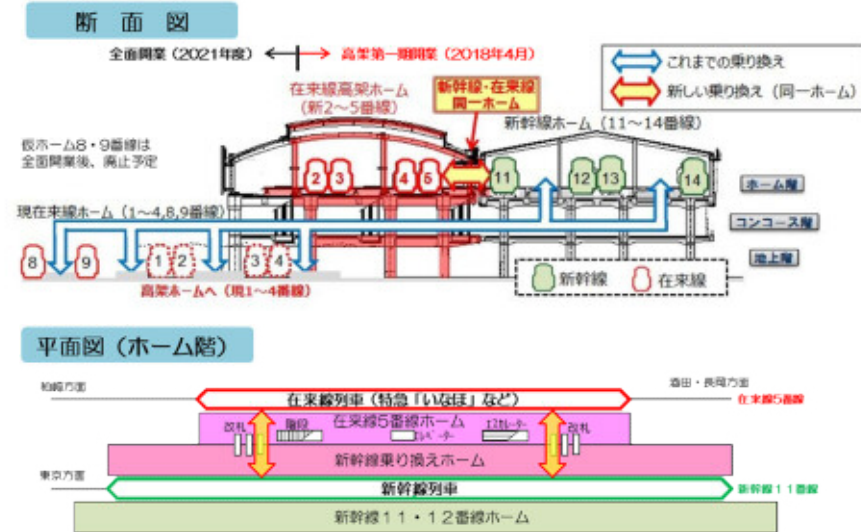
断面図

全面開業（2021年度）　高架第一期開業（2018年4月）

これまでの乗り換え
新しい乗り換え（同一ホーム）

在来線高架ホーム
（新2～5番線）

新幹線・在来線
同一ホーム

新幹線ホーム（11～14番線）

仮ホーム8・9番線は
全面開業後、廃止予定

2 3 4 5 11 12 13 14

ホーム階

現在来線ホーム（1～4,8,9番線）

コンコース階

8 9 1 2 3 4

地上階

高架ホームへ（現1～4番線）

新幹線　在来線

平面図（ホーム階）

柏崎方面　酒田・長岡方面

在来線列車（特急「いなほ」など）

在来線5番線

改札　階段　在来線5番線ホーム　エスカレーター　改札

エレベーター

新幹線乗り換えホーム

東京方面

新幹線列車

新幹線11番線

新幹線11・12番線ホーム